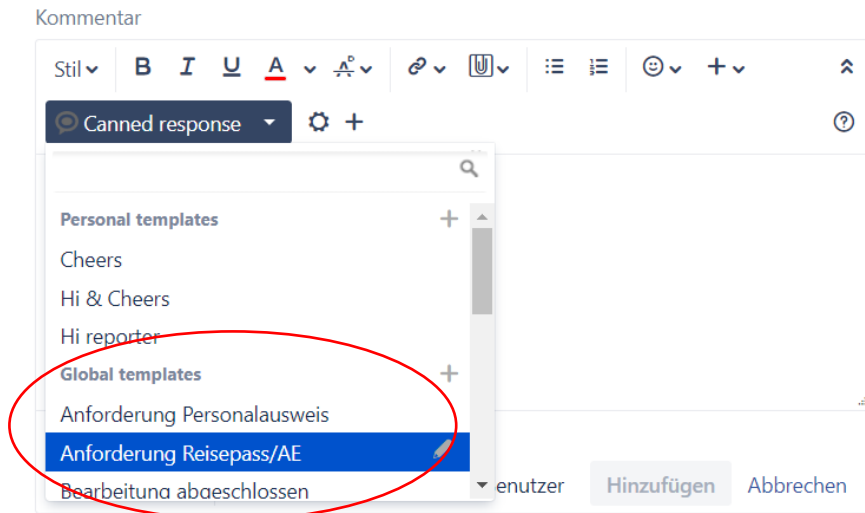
Kommentar

Stil B I U A

Canned response

Personal templates

Cheers

Hi & Cheers

Hi reporter

Global templates

Anforderung Personalausweis

Anforderung Reisepass/AE

Bearbeitung abgeschlossen

enutzer Hinzufügen Abbrechen